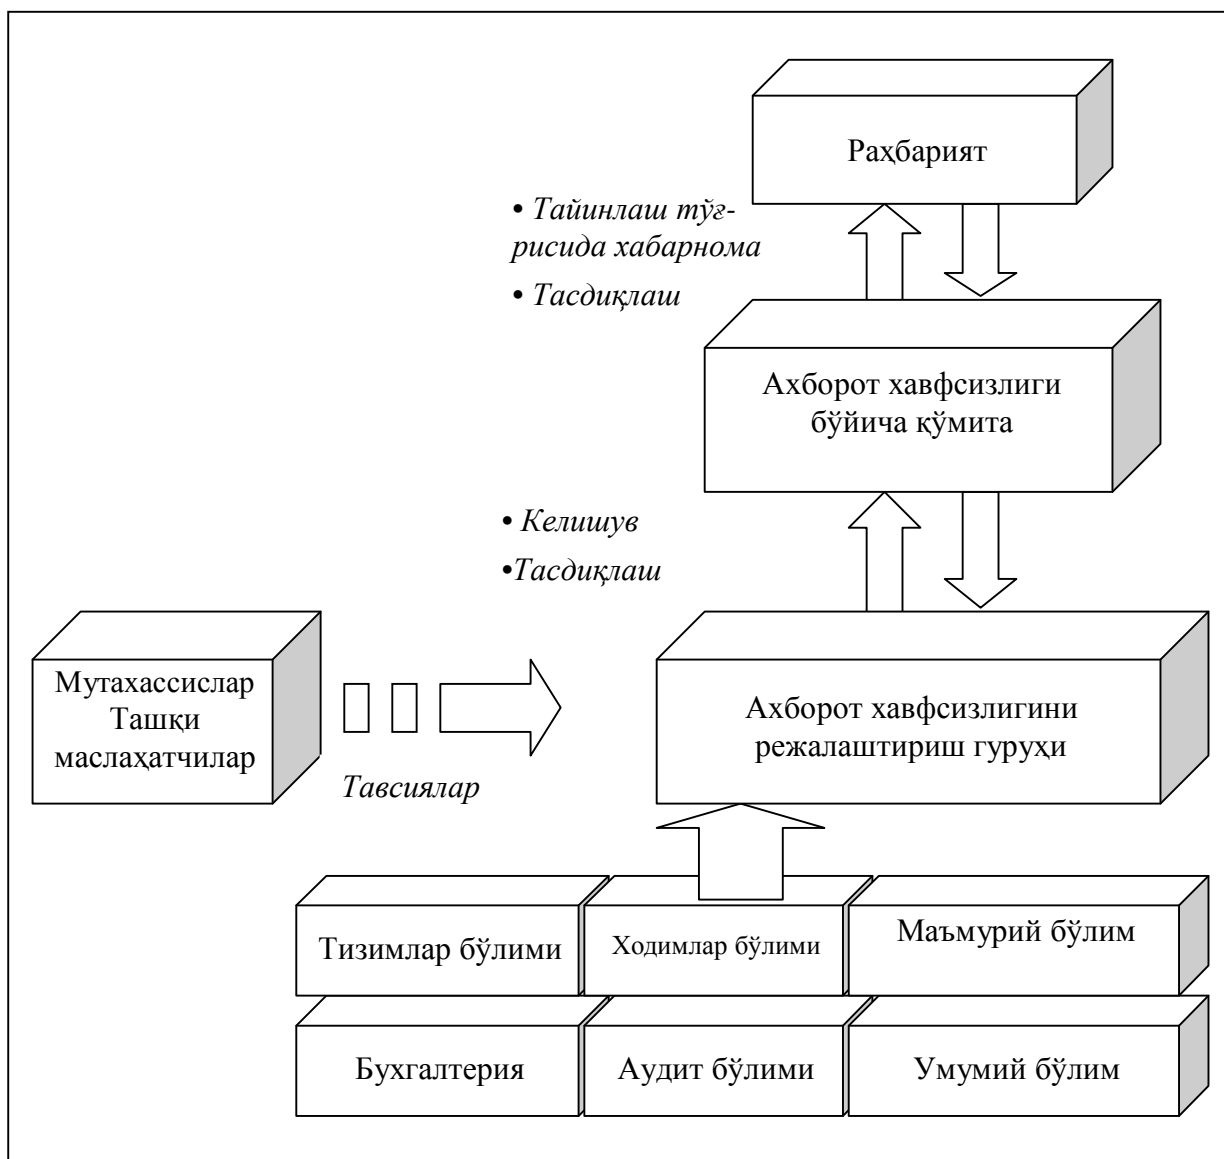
Раҳбарият

• Тайинлаш тўғрисида хабарнома

• Тасдиқлаш

Ахборот хавфсизлиги бўйича қўмита

• Келишув

•Тасдиқлаш

Мутахассислар Ташқи маслаҳатчилар

Тавсиялар

Ахборот хавфсизлигини режалаштириш гуруҳи

Тизимлар бўлими

Ходимлар бўлими

Маъмурий бўлим

Бухгалтерия

Аудит бўлими

Умумий бўлим